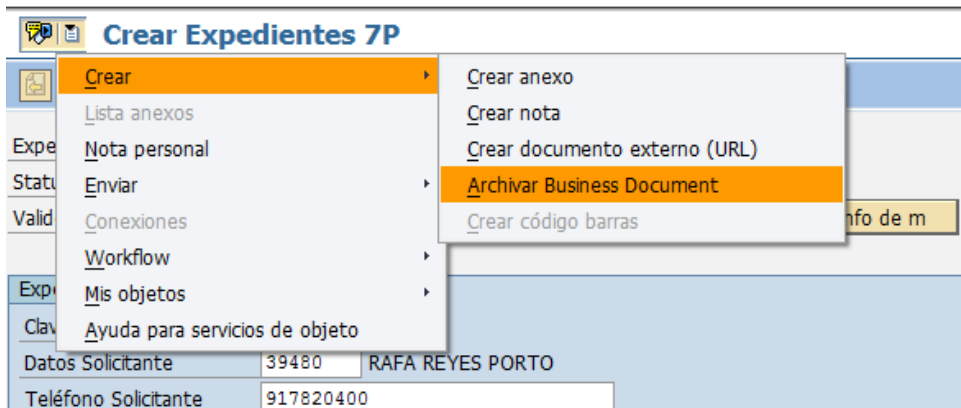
Crear Expedientes 7P

Crear
Lista anexos
Nota personal
Enviar
Conexiones
Workflow
Mis objetos
Ayuda para servicios de objeto

Crear anexo
Crear nota
Crear documento externo (URL)
Archivar Business Document
Crear código barras

Expe
Statu
Valid
nfo de m

Expe
Clav
Datos Solicitante 39480 RAFA REYES PORTO
Teléfono Solicitante 917820400